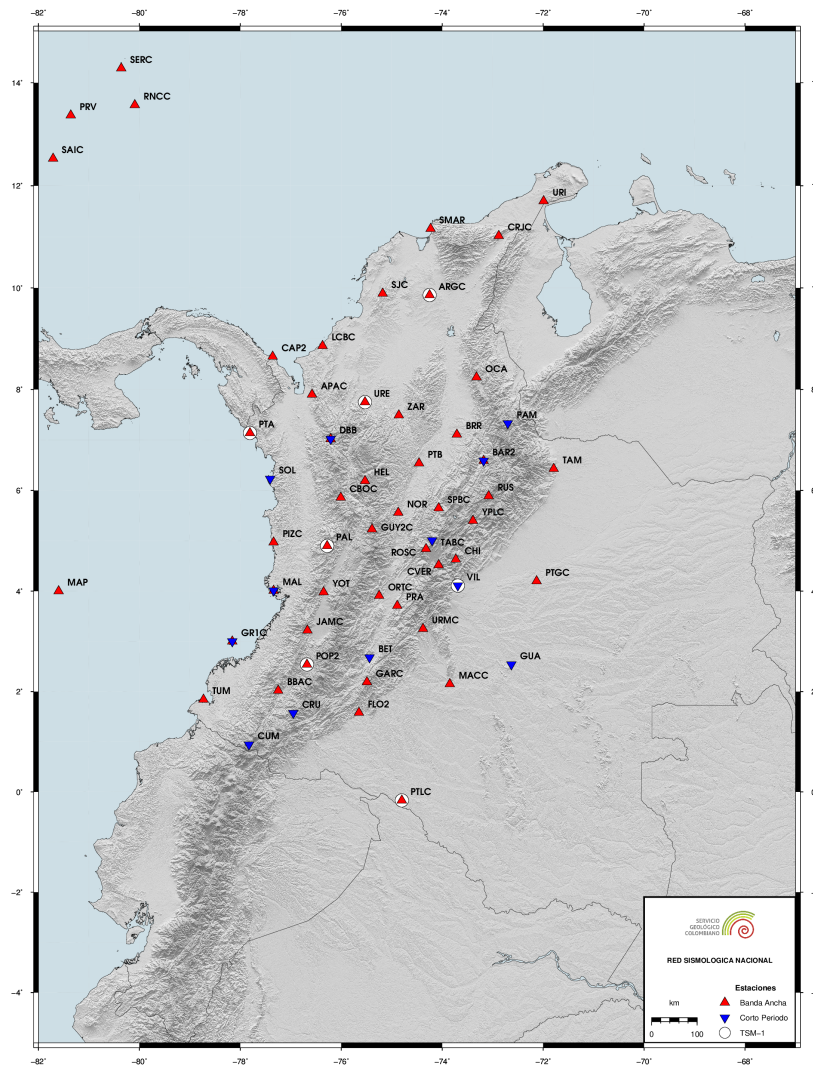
-82˚ -80˚ -78˚ -76˚ -74˚ -72˚ -70˚ -68˚

14˚
12˚
10˚
8˚
6˚
4˚
2˚
0˚
-2˚
-4˚

SERC
PRV
RNCC
SAIC
URI
SMAR
CRJC
SJC
ARGC
CAP2
LCBC
OCA
APAC
URE
ZAR
PAM
PTA
DBB
BRR
SOL
HEL
PTB
BAR2
TAM
CBOC
RUS
NOR
SPBC
YPLC
PIZC
GUY2C
PAL
ROSC
TABC
CHI
CVER
VIL
PTGC
MAP
MAL
YOT
ORTC
PRA
JAMC
URMC
GR1C
POP2
BET
GUA
GARC
MACC
TUM
BBAC
CRU
FLO2
CUM
PTLC

SERVICIO GEOLÓGICO COLOMBIANO

RED SISMOLOGICA NACIONAL

Estaciones
km
Banda Ancha
Corto Periodo
0 100
TSM–1

-82˚ -80˚ -78˚ -76˚ -74˚ -72˚ -70˚ -68˚